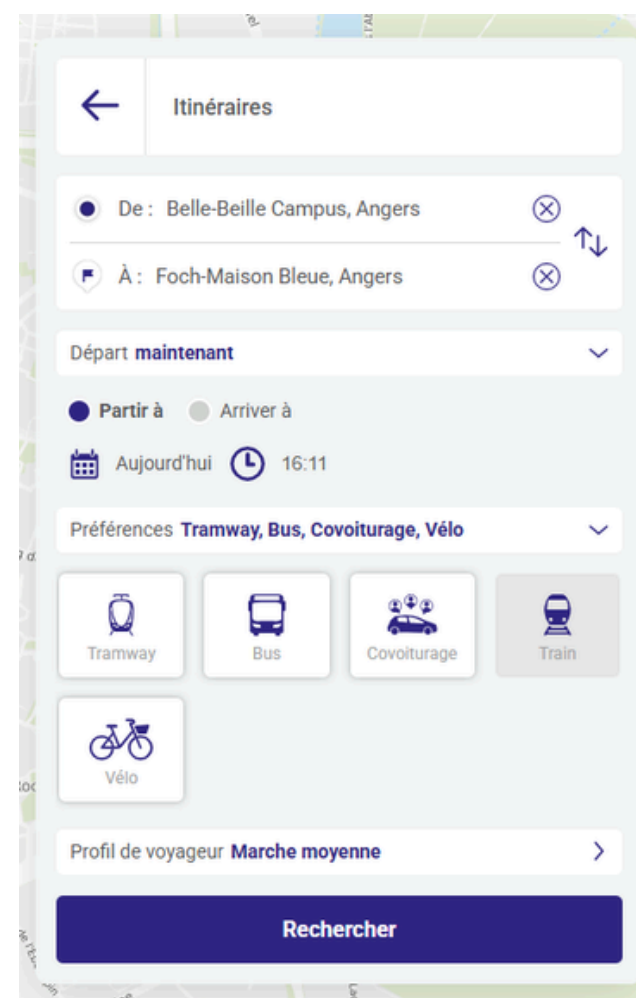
Itinéraires

De : Belle-Beille Campus, Angers

À : Foch-Maison Bleue, Angers

Départ maintenant

Partir à Arriver à

Aujourd'hui 16:11

Préférences Tramway, Bus, Covoiturage, Vélo

Tramway
Bus
Covoiturage
Train
Vélo

Profil de voyageur Marche moyenne

Rechercher